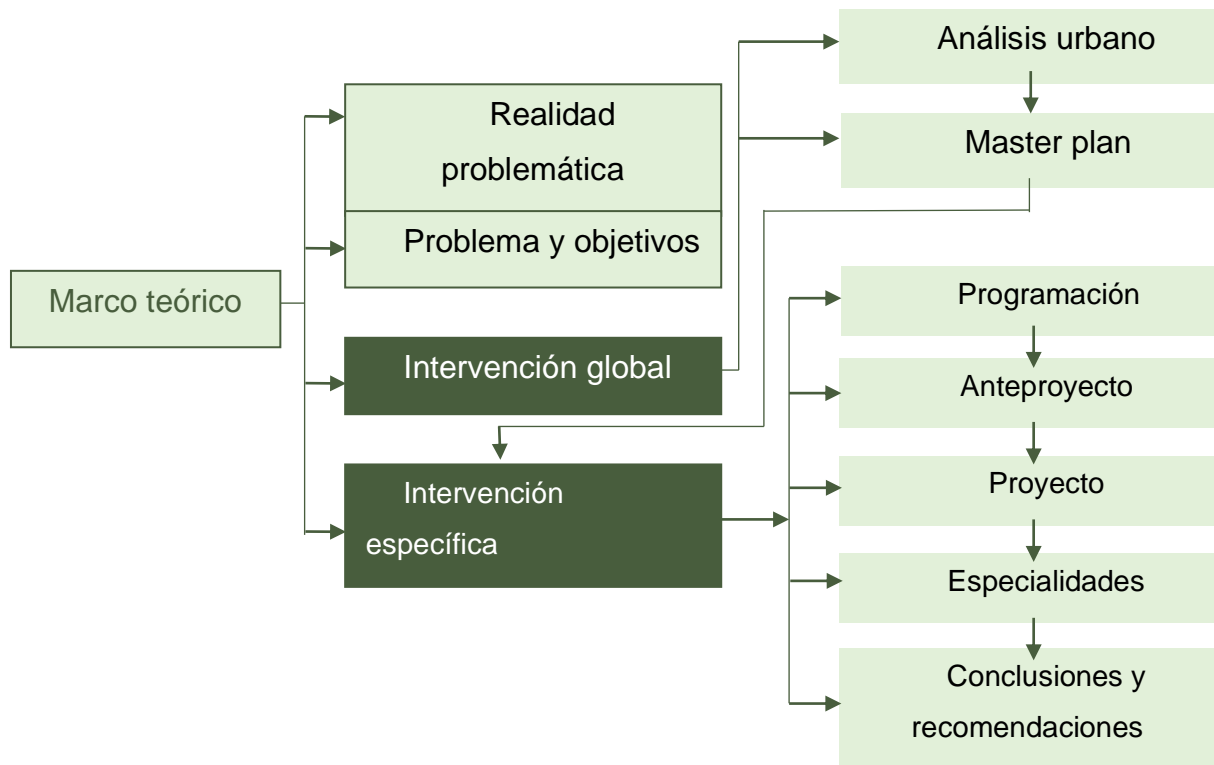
Marco teórico

Realidad problemática

Problema y objetivos

Intervención global

Intervención específica

Análisis urbano

Master plan

Programación

Anteproyecto

Proyecto

Especialidades

Conclusiones y recomendaciones